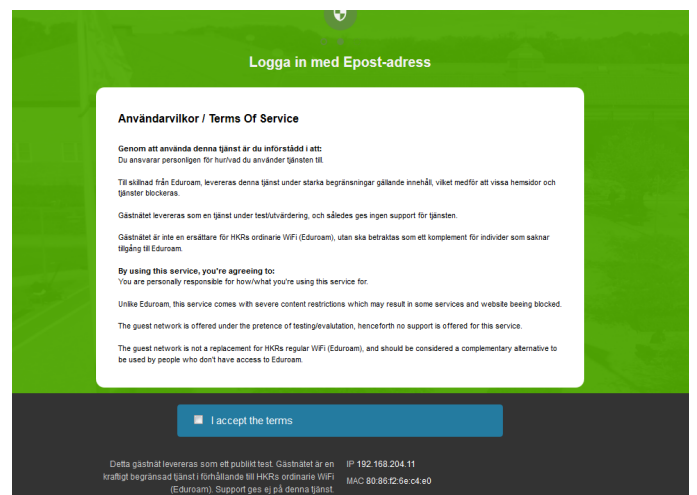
Logga in med Epost-adress

Användarvilkor / Terms Of Service

**Genom att använda denna tjänst är du införstådd i att:**
Du ansvarar personligen för hur/vad du använder tjänsten till.

Till skillnad från Eduroam, levereras denna tjänst under starka begränsningar gällande innehåll, vilket medför att vissa hemsidor och tjänster blockeras.

Gästnätet levereras som en tjänst under test/utvärdering, och således ges ingen support för tjänsten.

Gästnätet är inte en ersättare för HKRs ordinarie WiFi (Eduroam), utan ska betraktas som ett komplement för individer som saknar tillgång till Eduroam.

**By using this service, you're agreeing to:**
You are personally responsible for how/what you're using this service for.

Unlike Eduroam, this service comes with severe content restrictions which may result in some services and website beeing blocked.

The guest network is offered under the pretence of testing/evalutation, henceforth no support is offered for this service.

The guest network is not a replacement for HKRs regular WiFi (Eduroam), and should be considered a complementary alternative to be used by people who don't have access to Eduroam.

I accept the terms

Detta gästnät levereras som ett publikt test. Gästnätet är en kraftigt begränsad tjänst i förhållande till HKRs ordinarie WiFi (Eduroam). Support ges ej på denna tjänst.

IP 192.168.204.11
MAC 80:86:f2:6e:c4:e0